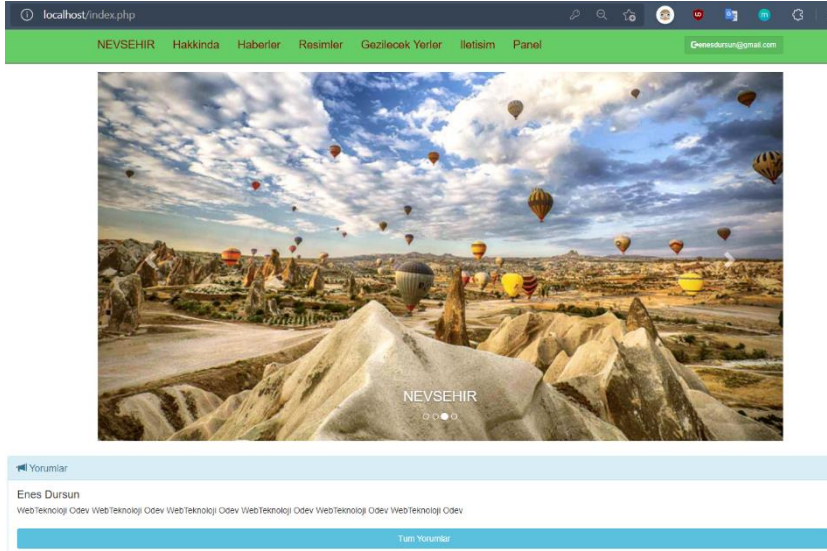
localhost/index.php

NEVSEHIR Hakkinda Haberler Resimler Gezilecek Yerler Iletisim Panel

enesdursun@gmail.com

NEVSEHIR

Yorumlar

Enes Dursun

WebTeknoloji Odev WebTeknoloji Odev WebTeknoloji Odev WebTeknoloji Odev WebTeknoloji Odev WebTeknoloji Odev

Tum Yorumlar